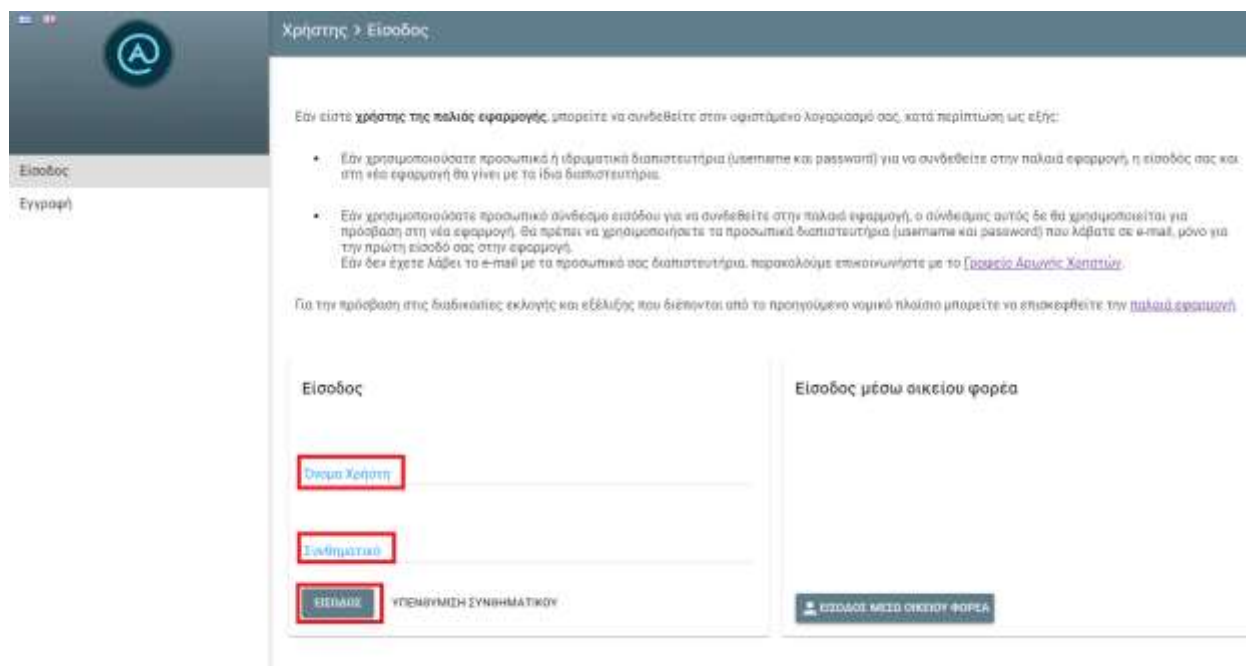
Χρηστης > Είσοδος

Είσοδος

Εγγραφή

Εαν είστε **χρήστης της παλιάς εφαρμογής**, μπορείτε να συνδεθείτε στον υφιστάμενο λογαριασμό σας, κατά περίπτωση ως εξής:

- Εάν χρησιμοποιούσατε προσωπικά ή ιδρυματικά διαπιστευτήρια (username και password) για να συνδεθείτε στην παλιαά εφαρμογή, η είσοδός σας και στη νέα εφαρμογή θα γίνει με τα ίδια διαπιστευτήρια.

- Εάν χρησιμοποιούσατε προσωπικό σύνδεσμο εισόδου για να συνδεθείτε στην παλιαά εφαρμογή, ο σύνδεσμος αυτός δε θα χρησιμοποιείται για πρόσβαση στη νέα εφαρμογή. Θα πρέπει να χρησιμοποιήσετε τα προσωπικά διαπιστευτήρια (username και password) που λάβατε σε e-mail, μόνο για την πρώτη είσοδό σας στην εφαρμογή.
Εάν δεν έχετε λάβει το e-mail με τα προσωπικά σας διαπιστευτήρια, παρακαλούμε επικοινωνήστε με το Γραφείο Αρωγής Χρηστών.

Για την πρόσβαση στις διαδικασίες εκλογής και εξέλιξης που διέπονται από το προηγούμενο νομικό πλαίσιο μπορείτε να επισκεφθείτε την παλιά εφαρμογή

Είσοδος

Ονομα Χρήστη

Συνθηματικό

ΕΙΣΟΔΟΣ

ΥΠΕΝΘΥΜΙΣΗ ΣΥΝΘΗΜΑΤΙΚΟΥ

Είσοδος μέσω οικείου φορέα

ΕΙΣΟΔΟΣ ΜΕΣΩ ΟΙΚΕΙΟΥ ΦΟΡΕΑ